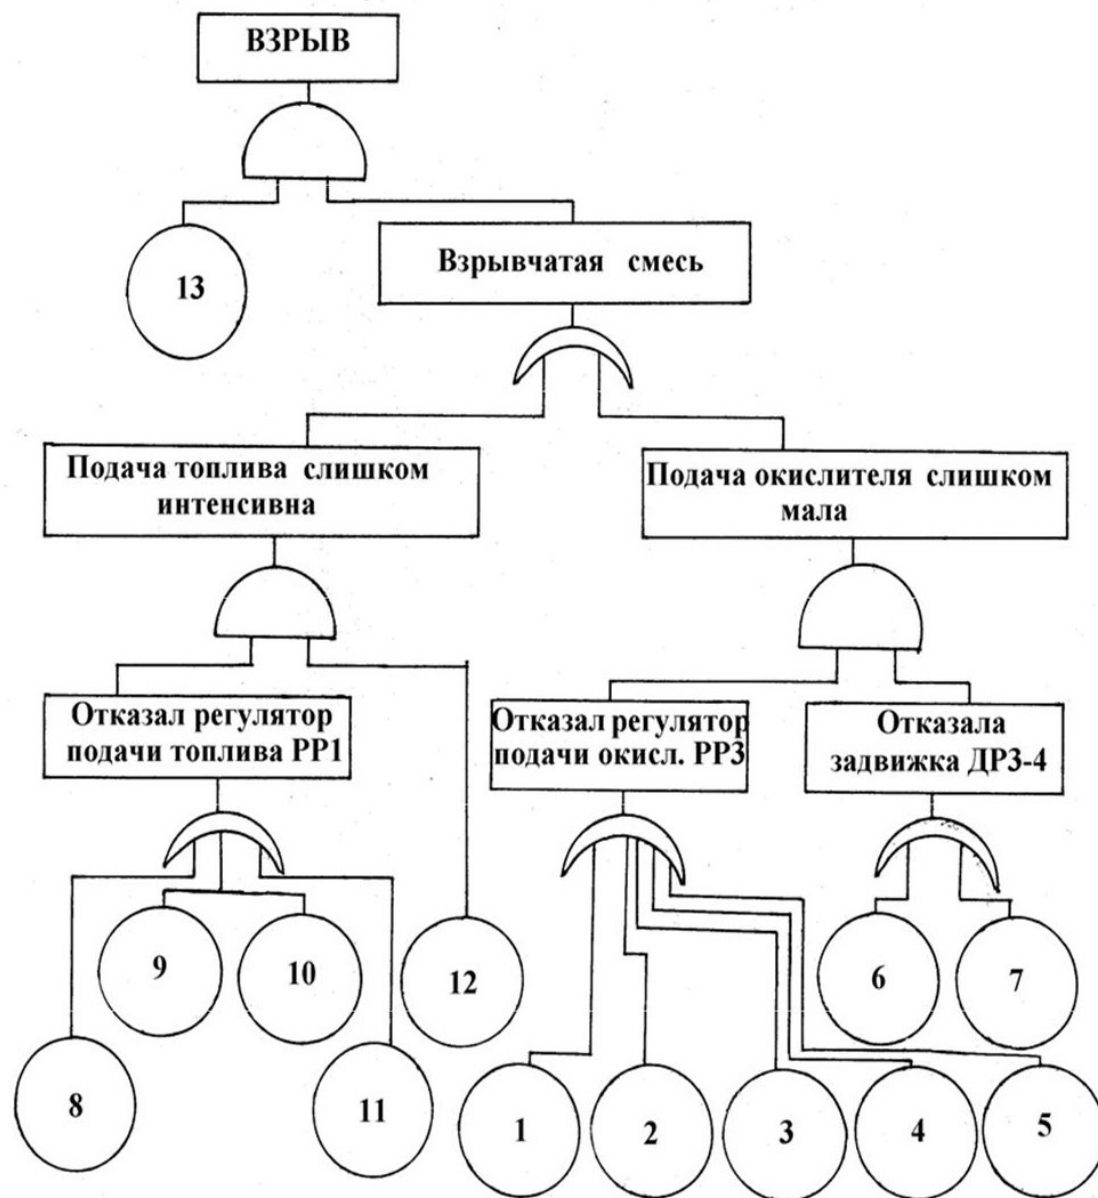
ВЗРЫВ

13

Взрывчатая смесь

Подача топлива слишком интенсивна

Подача окислителя слишком мала

Отказал регулятор подачи топлива РР1

Отказал регулятор подачи окисл. РР3

Отказала задвижка ДР3-4

9

10

12

6

7

8

11

1

2

3

4

5